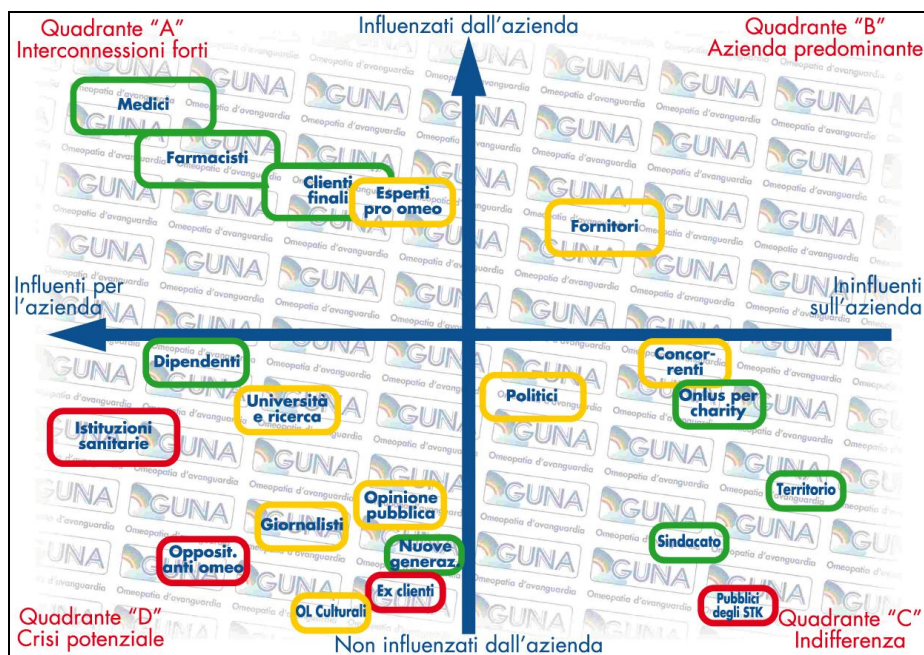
Quadrante "A"
Interconnessioni forti

Influenzati dall'azienda

Quadrante "B"
Azienda predominante

Medici

Farmacisti

Clienti finali

Esperti pro omeo

Fornitori

Influenti per l'azienda

Ininfluenti sull'azienda

Dipendenti

Concorrenti

Politici

Onlus per charity

Università e ricerca

Istituzioni sanitarie

Territorio

Opinione pubblica

Giornalisti

Sindacato

Nuove generaz.

Opposit. anti omeo

Ex clienti

Pubblici degli STK

OL Culturali

Quadrante "D"
Crisi potenziale

Non influenzati dall'azienda

Quadrante "C"
Indifferenza